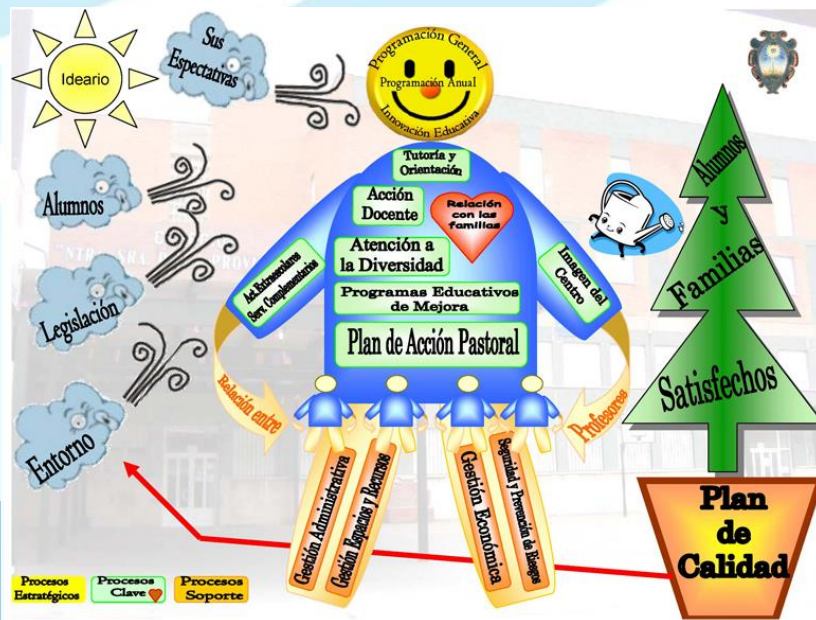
Ideario

Sus Espectativas

Programación General
Programación Anual
Innovación Educativa

Alumnos

Legislación

Entorno

Tutoría y Orientación

Acción Docente

Relación con las familias

Atención a la Diversidad

Act. Extraescolares Serv. Complementarios

Imagen del Centro

Programas Educativos de Mejora

Plan de Acción Pastoral

Relación entre

Profesores

Gestión Administrativa

Gestión Espacios y Recursos

Gestión Económica

Seguridad y Prevención de Riesgos

Alumnos y Familias Satisfechos

Plan de Calidad

Procesos Estratégicos

Procesos Clave

Procesos Soporte